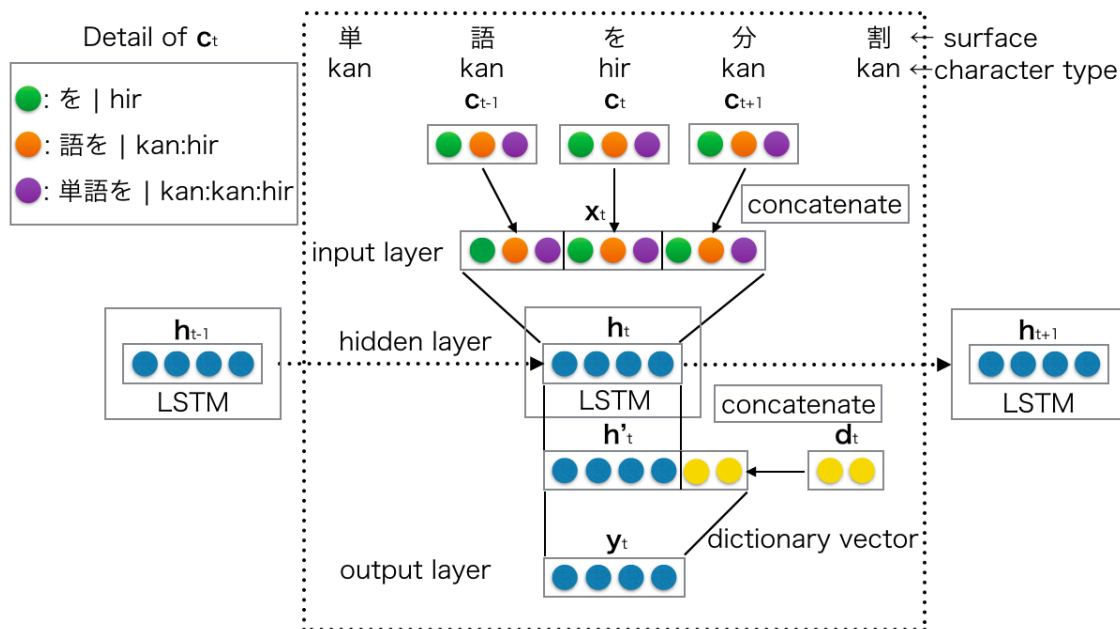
Detail of $\mathbf{c}_t$

: を | hir
: 語を | kan:hir
: 単語を | kan:kan:hir

単 kan
語 kan
を hir
分 kan
割 kan
← surface
← character type

$\mathbf{c}_{t-1}$
$\mathbf{c}_t$
$\mathbf{c}_{t+1}$

concatenate

$\mathbf{x}_t$

input layer

$\mathbf{h}_{t-1}$
LSTM

hidden layer

$\mathbf{h}_t$
LSTM

$\mathbf{h}_{t+1}$
LSTM

concatenate

$\mathbf{h'}_t$

$\mathbf{d}_t$

dictionary vector

$\mathbf{y}_t$

output layer